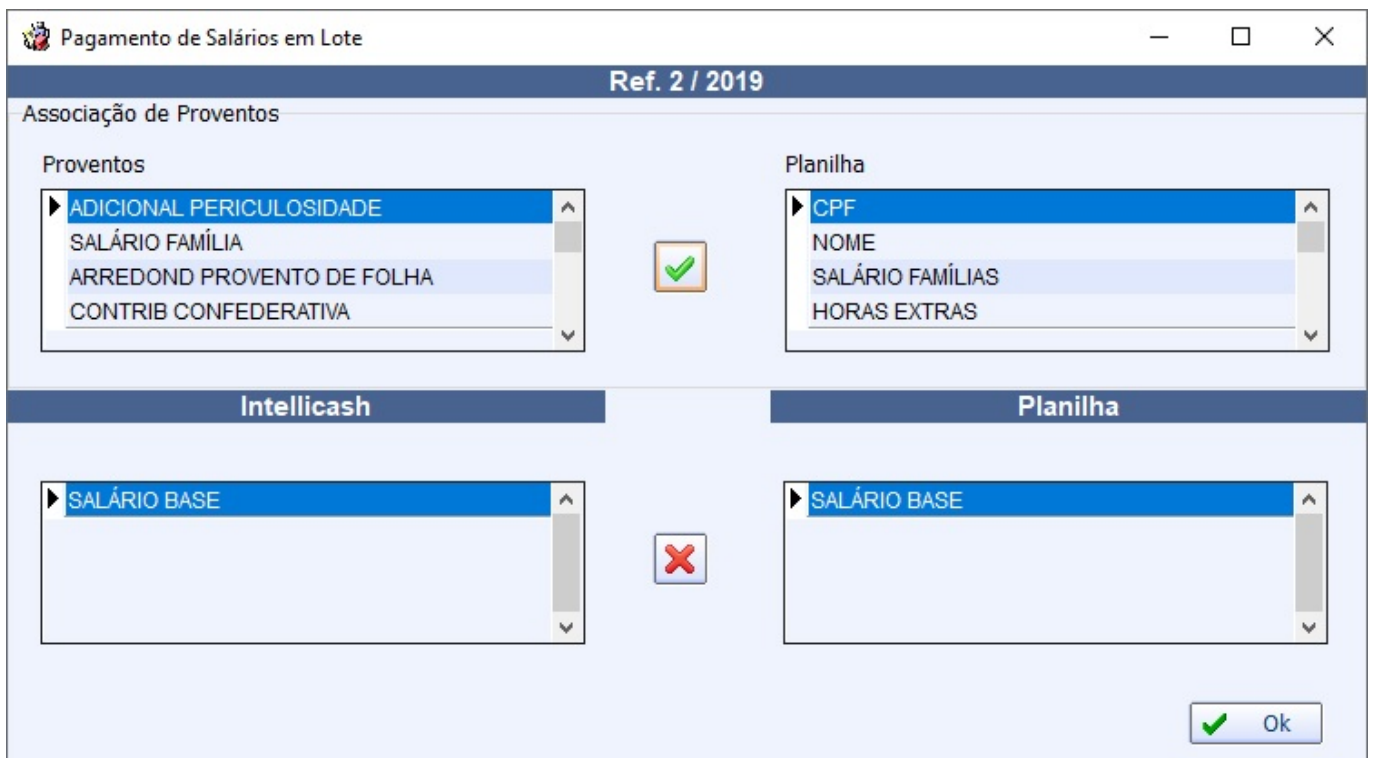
Pagamento de Salários em Lote

Ref. 2 / 2019

Associação de Proventos

Proventos

ADICIONAL PERICULOSIDADE
SALÁRIO FAMÍLIA
ARREDOND PROVENTO DE FOLHA
CONTRIB CONFEDERATIVA

Planilha

CPF
NOME
SALÁRIO FAMÍLIAS
HORAS EXTRAS

Intellicash

Planilha

SALÁRIO BASE

SALÁRIO BASE

Ok